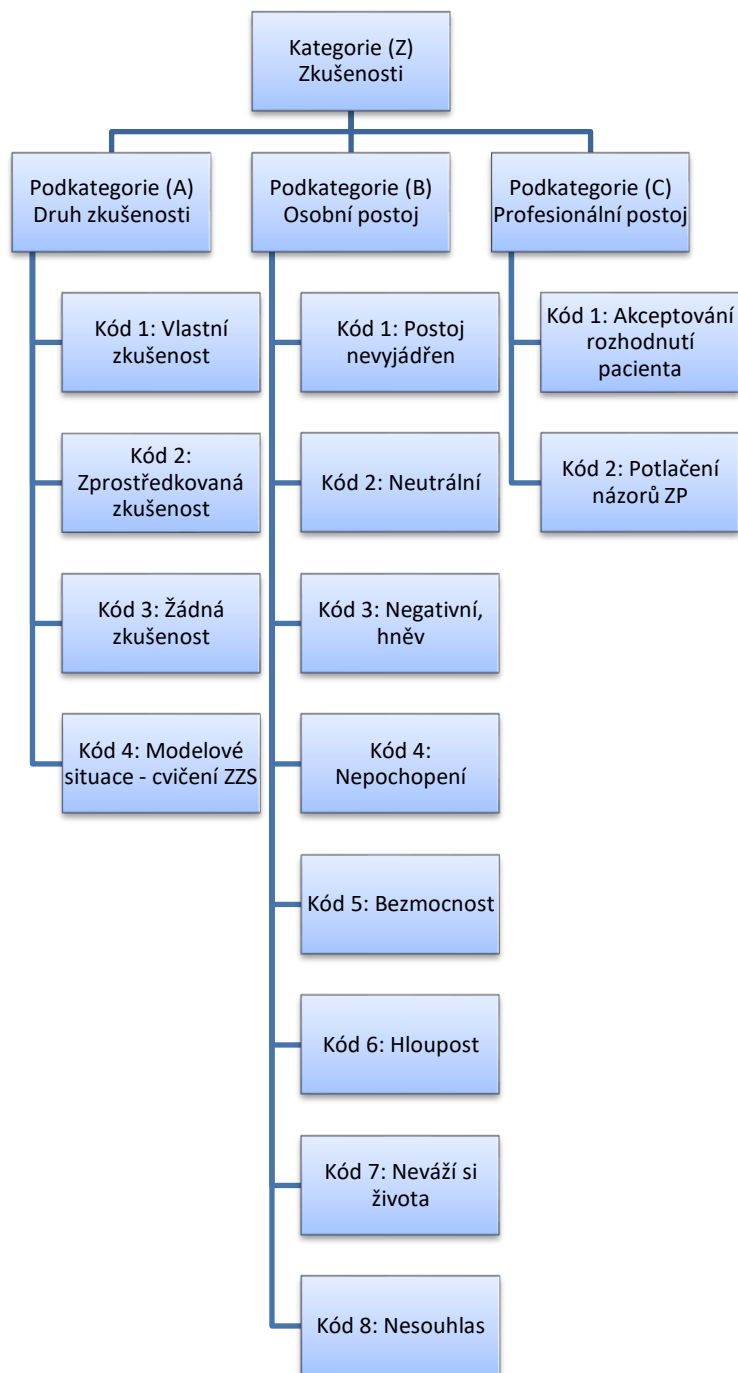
Kategorie (Z)
Zkušenosti

Podkategorie (A)
Druh zkušenosti

Kód 1: Vlastní zkušenost

Kód 2: Zprostředkovaná zkušenost

Kód 3: Žádná zkušenost

Kód 4: Modelové situace - cvičení ZZS

Podkategorie (B)
Osobní postoj

Kód 1: Postoj nevyjádřen

Kód 2: Neutrální

Kód 3: Negativní, hněv

Kód 4: Nepochopení

Kód 5: Bezmocnost

Kód 6: Hloupost

Kód 7: Neváží si života

Kód 8: Nesouhlas

Podkategorie (C)
Profesionální postoj

Kód 1: Akceptování rozhodnutí pacienta

Kód 2: Potlačení názorů ZP